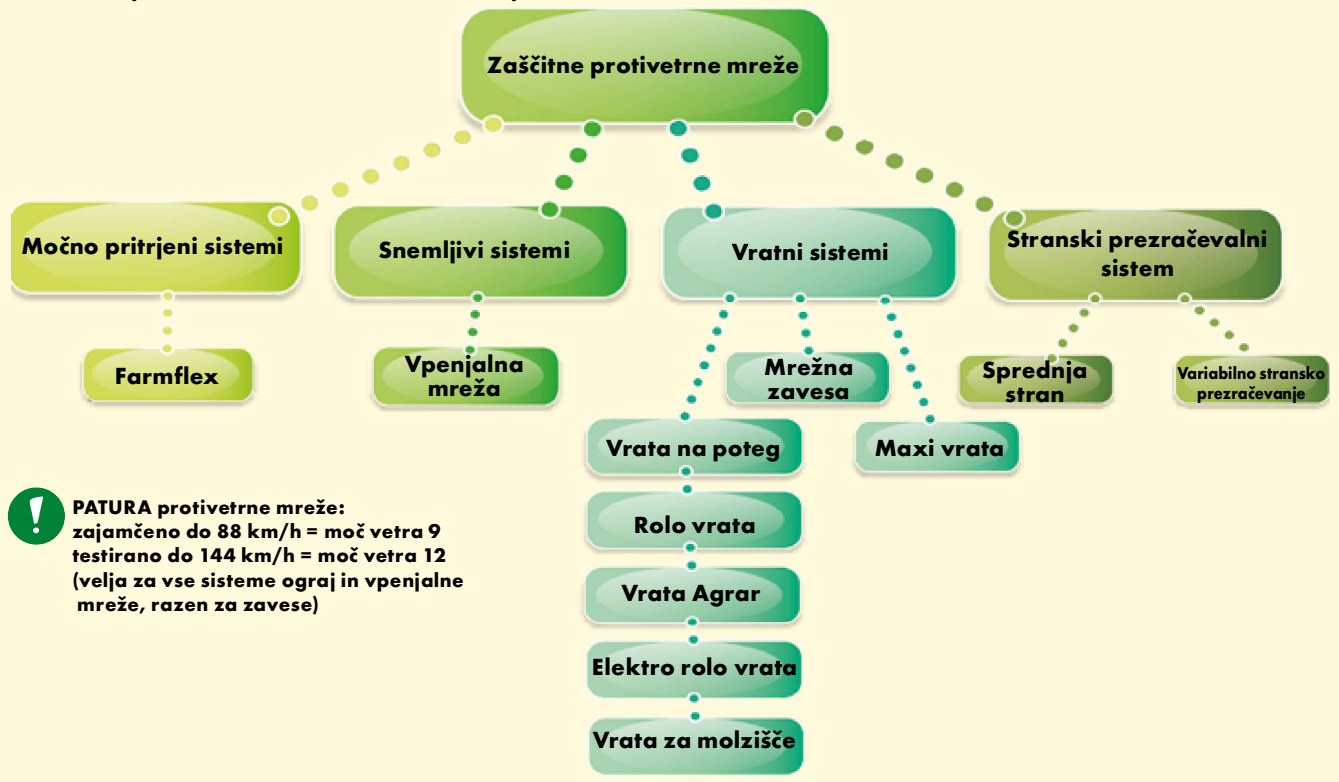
Zaščitne protivetrne mreže

Močno pritrjeni sistemi

Farmflex

Snemljivi sistemi

Vpenjalna mreža

Vratni sistemi

Mrežna zavesa

Vrata na poteg

Rolo vrata

Vrata Agrar

Elektro rolo vrata

Vrata za molzišče

Maxi vrata

Stranski prezračevalni sistem

Sprednja stran

Variabilno stransko prezračevanje

!

PATURA protivetrne mreže:
zajamčeno do 88 km/h = moč vetra 9
testirano do 144 km/h = moč vetra 12
(velja za vse sisteme ograj in vpenjalne mreže, razen za zavese)